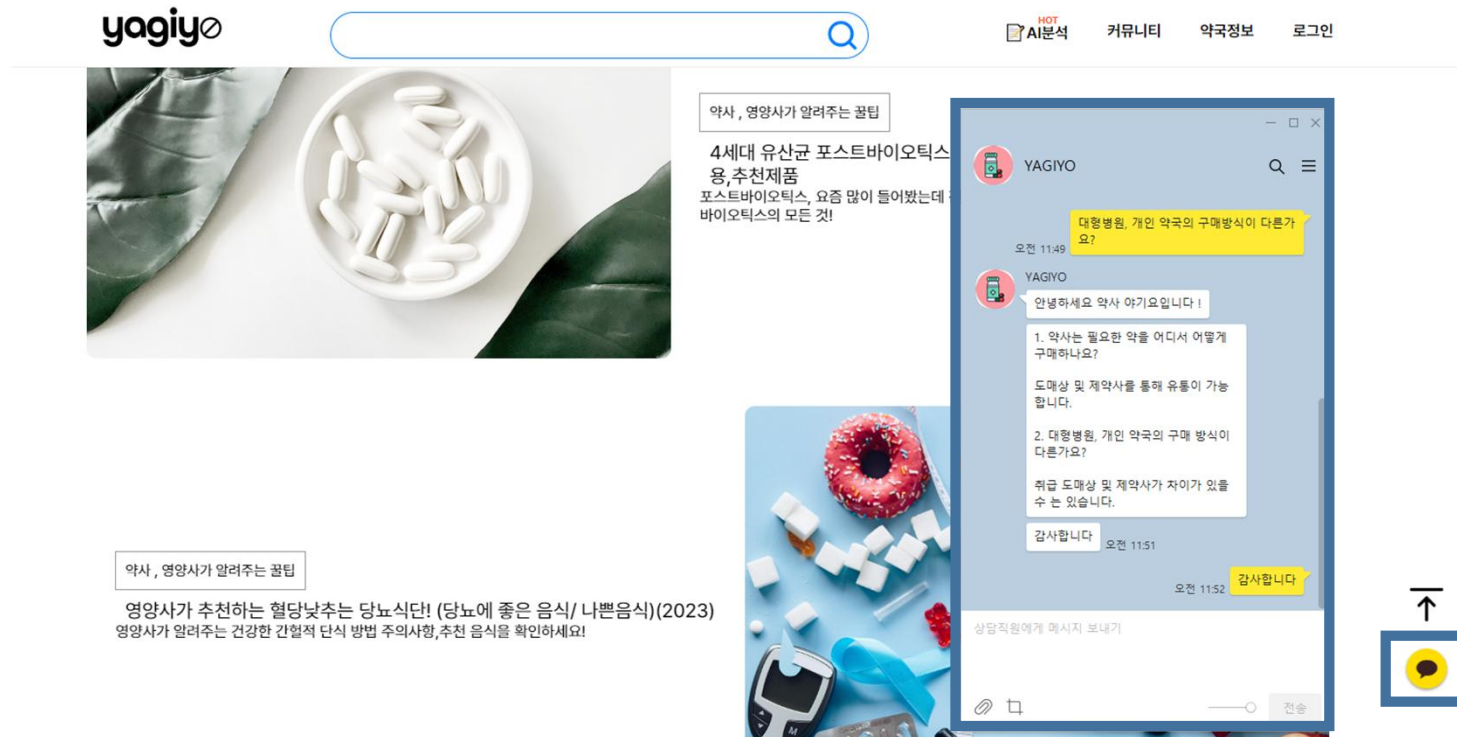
yagiyo

HOT
AI분석 커뮤니티 약국정보 로그인

약사 , 영양사가 알려주는 꿀팁

4세대 유산균 포스트바이오틱스 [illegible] 용,추천제품

포스트바이오틱스, 요즘 많이 들어봤는데 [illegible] 바이오틱스의 모든 것!

YAGIYO

대형병원, 개인 약국의 구매방식이 다른가요?

오전 11:49

YAGIYO

안녕하세요 약사 야기요입니다 !

1. 약사는 필요한 약을 어디서 어떻게 구매하나요?

도매상 및 제약사를 통해 유통이 가능합니다.

2. 대형병원, 개인 약국의 구매 방식이 다른가요?

취급 도매상 및 제약사가 차이가 있을 수 는 있습니다.

감사합니다

오전 11:51

오전 11:52

감사합니다

상담직원에게 메시지 보내기

전송

약사 , 영양사가 알려주는 꿀팁

영양사가 추천하는 혈당낮추는 당뇨식단! (당뇨에 좋은 음식/ 나쁜음식)(2023)

영양사가 알려주는 건강한 간헐적 단식 방법 주의사항,추천 음식을 확인하세요!